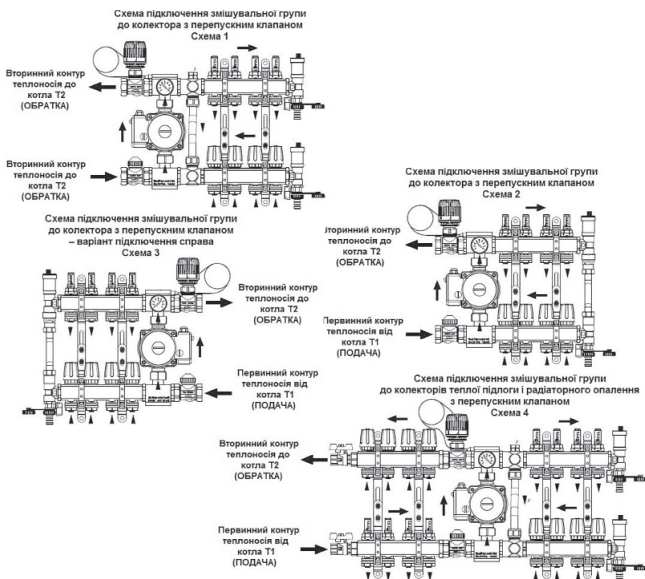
Схема підключення змішувальної групи до колектора з перепускним клапаном
Схема 1

Вторинний контур теплоносія до котла Т2 (ОБРАТКА)

Вторинний контур теплоносія до котла Т2 (ОБРАТКА)

Схема підключення змішувальної групи до колектора з перепускним клапаном
Схема 2

Вторинний контур теплоносія до котла Т2 (ОБРАТКА)

Первинний контур теплоносія від котла Т1 (ПОДАЧА)

Схема підключення змішувальної групи до колектора з перепускним клапаном – варіант підключення справа
Схема 3

Вторинний контур теплоносія до котла Т2 (ОБРАТКА)

Первинний контур теплоносія від котла Т1 (ПОДАЧА)

Схема підключення змішувальної групи до колекторів теплої підлоги і радіаторного опалення з перепускним клапаном
Схема 4

Вторинний контур теплоносія до котла Т2 (ОБРАТКА)

Первинний контур теплоносія від котла Т1 (ПОДАЧА)